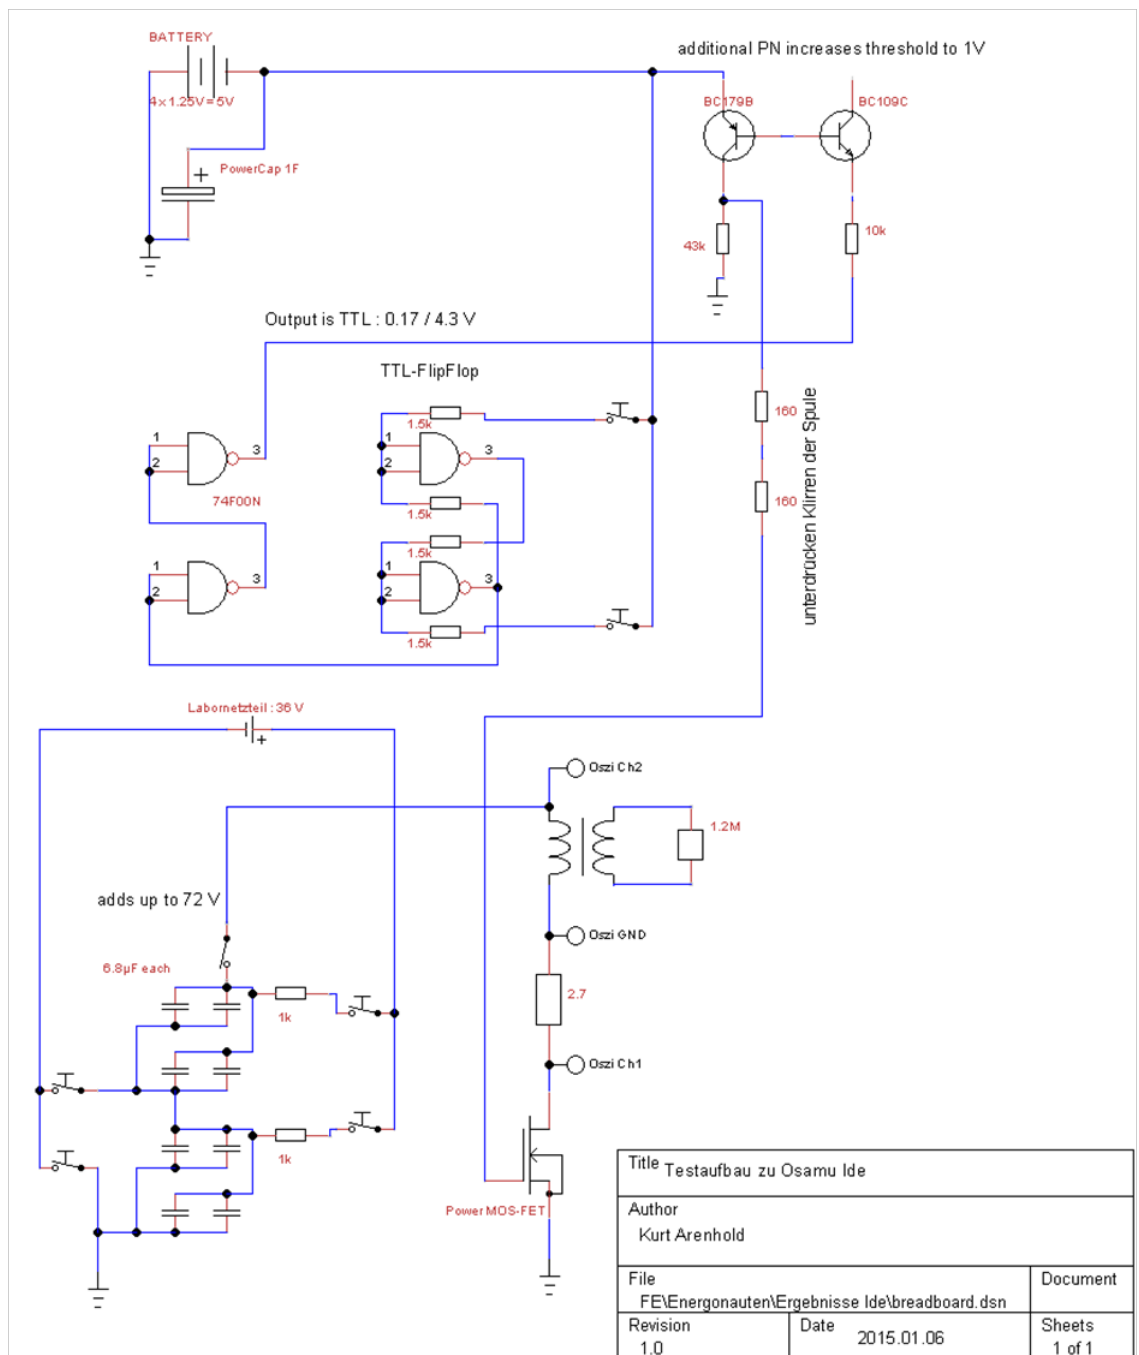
BATTERY

4x1.25V=5V

PowerCap 1F

additional PN increases threshold to 1V

BC179B

BC109C

43k

10k

Output is TTL : 0.17 / 4.3 V

TTL-FlipFlop

1.5k

1

2

3

1.5k

1.5k

1

2

3

1.5k

1

2

3

74F00N

1

2

3

160

160

unterdrücken Klirren der Spule

Labornetzteil : 36 V

Oszi Ch2

1.2M

adds up to 72 V

Oszi GND

6.8µF each

1k

2.7

Oszi Ch1

1k

Power MOS-FET

| Title Testaufbau zu Osamu Ide | | |
|---|---|---|
| Author Kurt Arenhold | | |
| File FE\Energonauten\Ergebnisse Ide\breadboard.dsn | | Document |
| Revision 1.0 | Date 2015.01.06 | Sheets 1 of 1 |